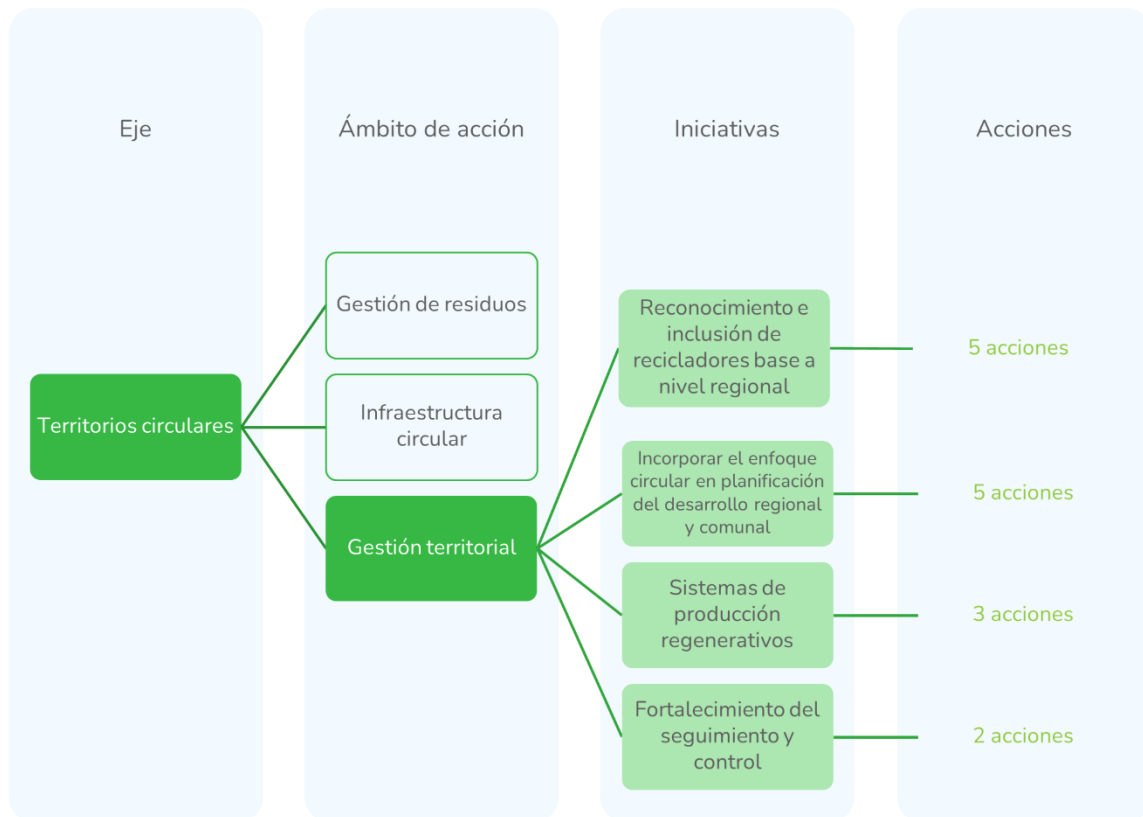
Eje

Ámbito de acción

Iniciativas

Acciones

Territorios circulares

Gestión de residuos

Infraestructura circular

Gestión territorial

Reconocimiento e inclusión de recicladores base a nivel regional

5 acciones

Incorporar el enfoque circular en planificación del desarrollo regional y comunal

5 acciones

Sistemas de producción regenerativos

3 acciones

Fortalecimiento del seguimiento y control

2 acciones